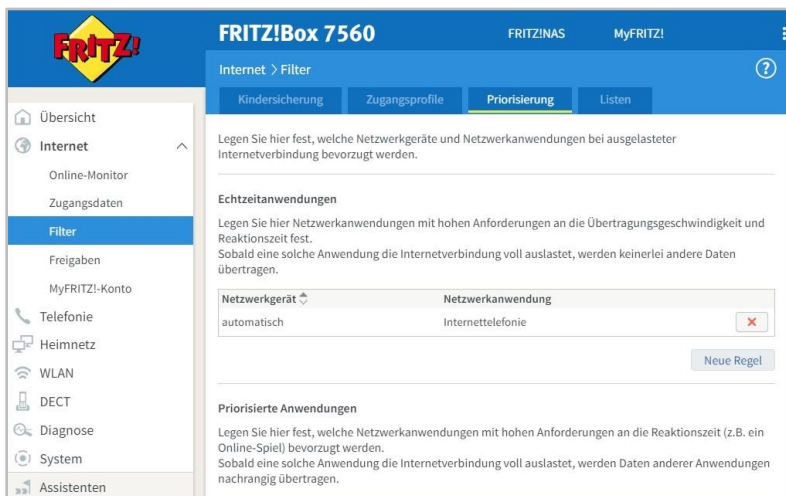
FRITZ!

FRITZ!Box 7560

FRITZ!NAS

MyFRITZ!

Internet > Filter

Kindersicherung

Zugangsprofile

Priorisierung

Listen

Übersicht

Internet

Online-Monitor

Zugangsdaten

Filter

Freigaben

MyFRITZ!-Konto

Telefonie

Heimnetz

WLAN

DECT

Diagnose

System

Assistenten

Legen Sie hier fest, welche Netzwerkgeräte und Netzwerkanwendungen bei ausgelasteter Internetverbindung bevorzugt werden.

Echtzeitanwendungen

Legen Sie hier Netzwerkanwendungen mit hohen Anforderungen an die Übertragungsgeschwindigkeit und Reaktionszeit fest.
Sobald eine solche Anwendung die Internetverbindung voll auslastet, werden keinerlei andere Daten übertragen.

| Netzwerkgerät | Netzwerkanwendung | |
|---|---|---|
| automatisch | Internettelefonie | × |

Neue Regel

Priorisierte Anwendungen

Legen Sie hier fest, welche Netzwerkanwendungen mit hohen Anforderungen an die Reaktionszeit (z.B. ein Online-Spiel) bevorzugt werden.
Sobald eine solche Anwendung die Internetverbindung voll auslastet, werden Daten anderer Anwendungen nachrangig übertragen.